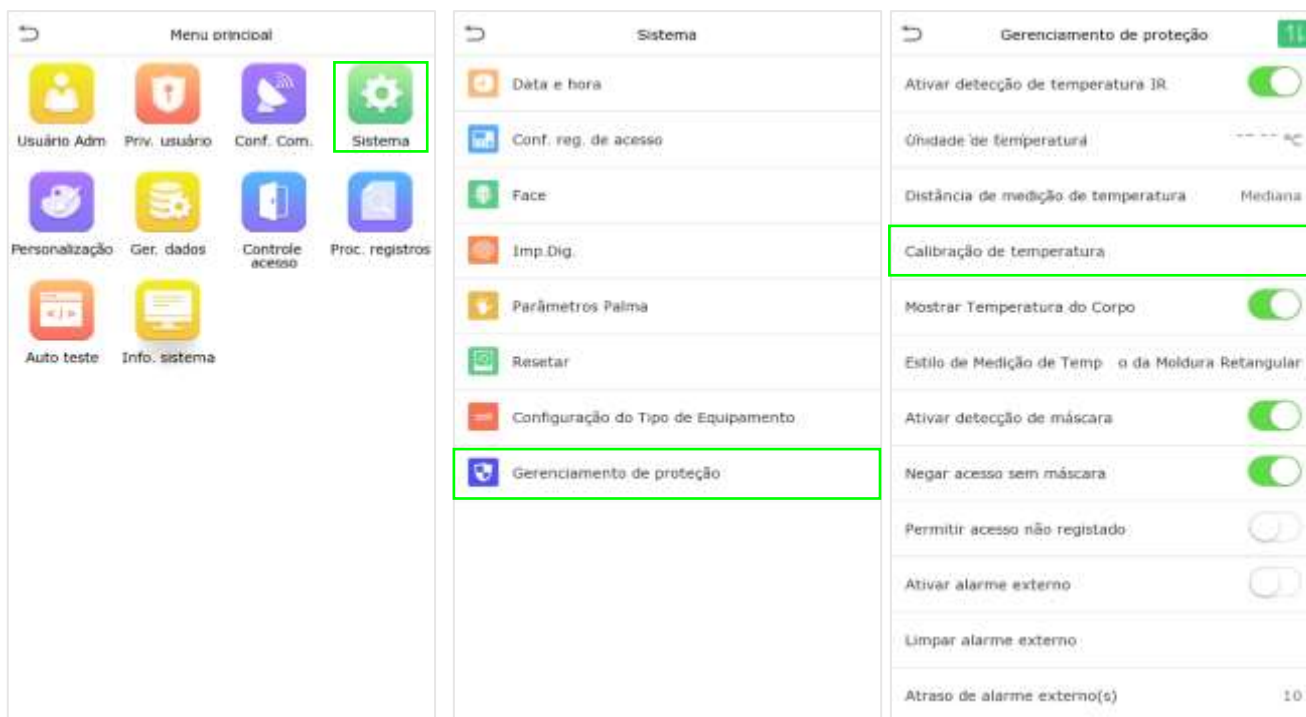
Menu principal

Usuário Adm
Priv. usuário
Conf. Com.
Sistema
Personalização
Ger. dados
Controle acesso
Proc. registros
Auto teste
Info. sistema

Sistema

Data e hora
Conf. reg. de acesso
Face
Imp.Dig.
Parâmetros Palma
Resetar
Configuração do Tipo de Equipamento
Gerenciamento de proteção

Gerenciamento de proteção

Ativar detecção de temperatura IR
Unidade de temperatura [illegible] °C
Distância de medição de temperatura Mediana
Calibração de temperatura
Mostrar Temperatura do Corpo
Estilo de Medição de Temp o da Moldura Retangular
Ativar detecção de máscara
Negar acesso sem máscara
Permitir acesso não registado
Ativar alarme externo
Limpar alarme externo
Atraso de alarme externo(s) 10